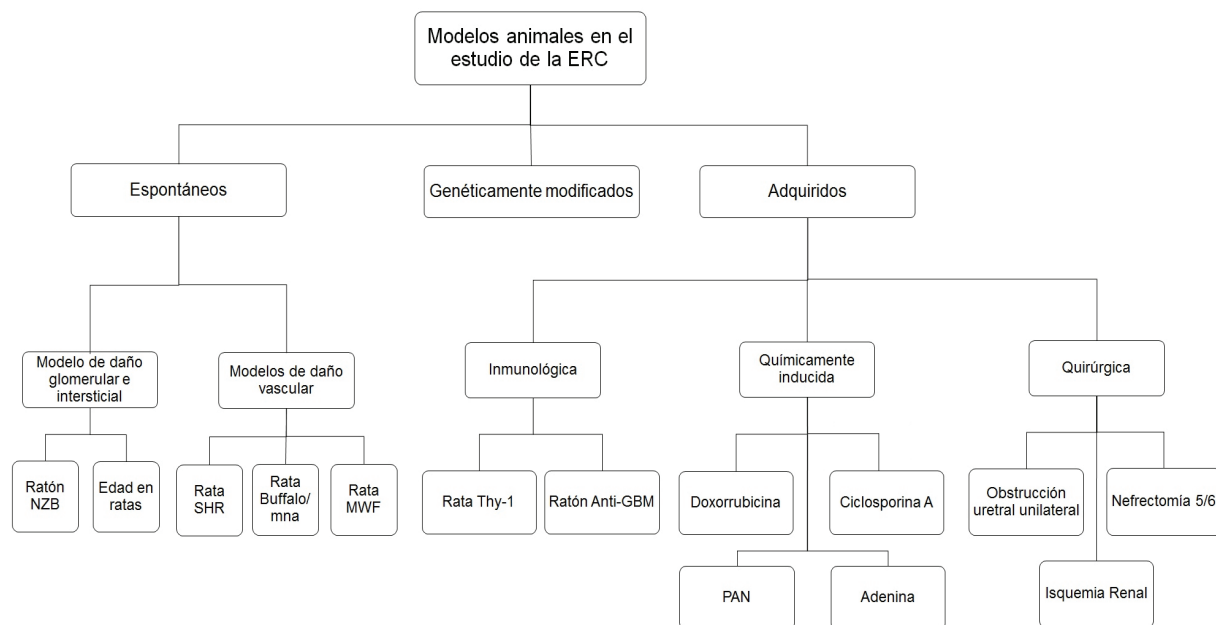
Modelos animales en el estudio de la ERC

Espontáneos

Genéticamente modificados

Adquiridos

Modelo de daño glomerular e intersticial

Modelos de daño vascular

Ratón NZB

Edad en ratas

Rata SHR

Rata Buffalo/ mna

Rata MWF

Inmunológica

Químicamente inducida

Quirúrgica

Rata Thy-1

Ratón Anti-GBM

Doxorrubicina

Ciclosporina A

PAN

Adenina

Obstrucción uretral unilateral

Nefrectomía 5/6

Isquemia Renal